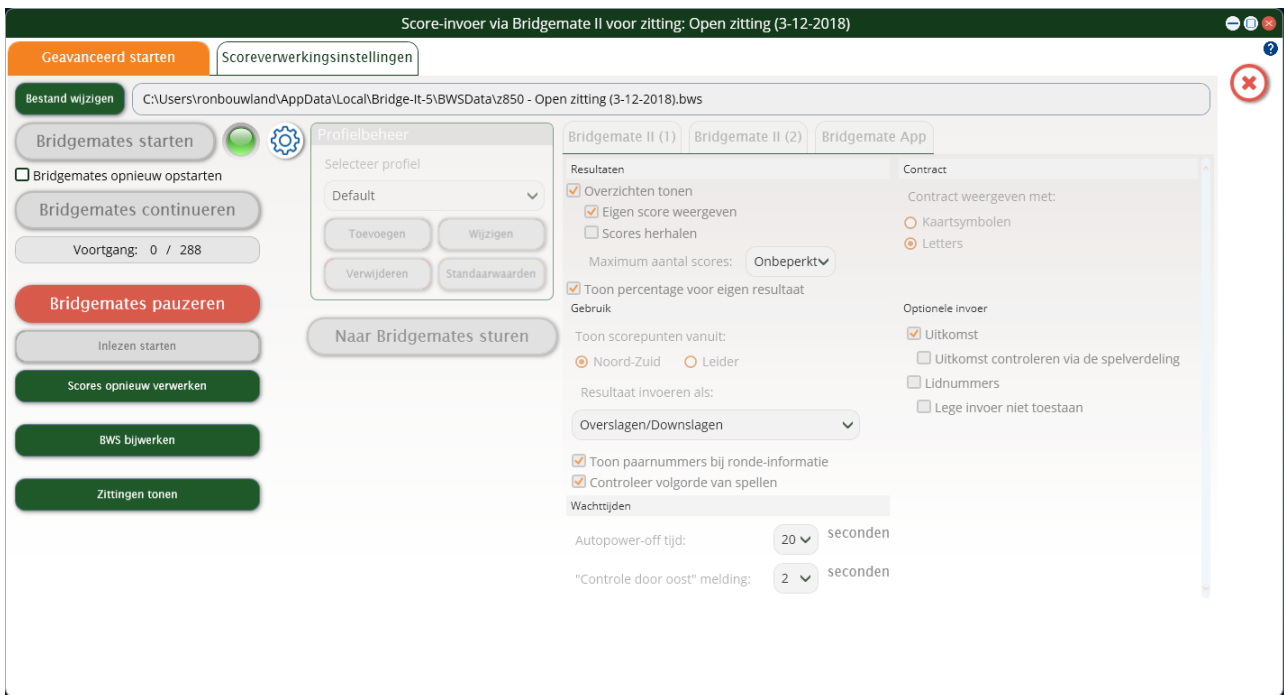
Score-invoer via Bridgemate II voor zitting: Open zitting (3-12-2018)

Geavanceerd starten
Scoreverwerkingsinstellingen

Bestand wijzigen
C:\Users\ronbouwland\AppData\Local\Bridge-It-5\BWSData\z850 - Open zitting (3-12-2018).bws

Bridgemates starten
Bridgemates opnieuw opstarten
Bridgemates continueren
Voortgang: 0 / 288
Bridgemates pauzeren
Inlezen starten
Scores opnieuw verwerken
BWS bijwerken
Zittingen tonen

Profielbeheer
Selecteer profiel
Default
Toevoegen
Wijzigen
Verwijderen
Standaarwaarden
Naar Bridgemates sturen

Bridgemate II (1)
Bridgemate II (2)
Bridgemate App

Resultaten
Overzichten tonen
Eigen score weergeven
Scores herhalen
Maximum aantal scores:
Onbeperkt
Toon percentage voor eigen resultaat
Gebruik
Toon scorepunten vanuit:
Noord-Zuid
Leider
Resultaat invoeren als:
Overslagen/Downslagen
Toon paarnummers bij ronde-informatie
Controleer volgorde van spellen
Wachttijden
Autopower-off tijd:
20
seconden
"Controle door oost" melding:
2
seconden

Contract
Contract weergeven met:
Kaartsymbolen
Letters
Optionele invoer
Uitkomst
Uitkomst controleren via de spelverdeling
Lidnummers
Lege invoer niet toestaan